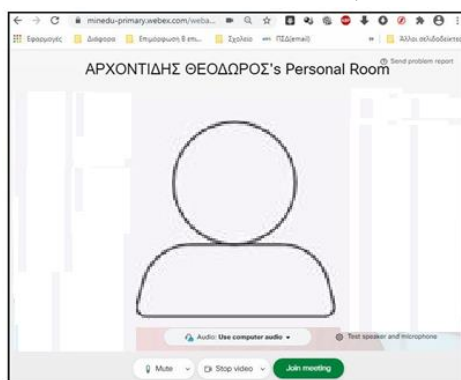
minedu-primary.webex.com/weba...

Εφαρμογές Διάφορα Επιμόρφωση Β επ... Σχολείο ΠΣΔ(email) » Άλλοι σελιδοδείκτε

ΑΡΧΟΝΤΙΔΗΣ ΘΕΟΔΩΡΟΣ's Personal Room

Send problem report

Audio: Use computer audio

Test speaker and microphone

Mute

Stop video

Join meeting